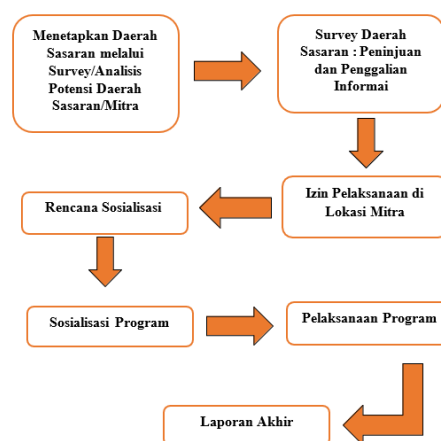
Menetapkan Daerah Sasaran melalui Survey/Analisis Potensi Daerah Sasaran/Mitra

Survey Daerah Sasaran : Peninjuan dan Penggalian Informai

Izin Pelaksanaan di Lokasi Mitra

Rencana Sosialisasi

Sosialisasi Program

Pelaksanaan Program

Laporan Akhir